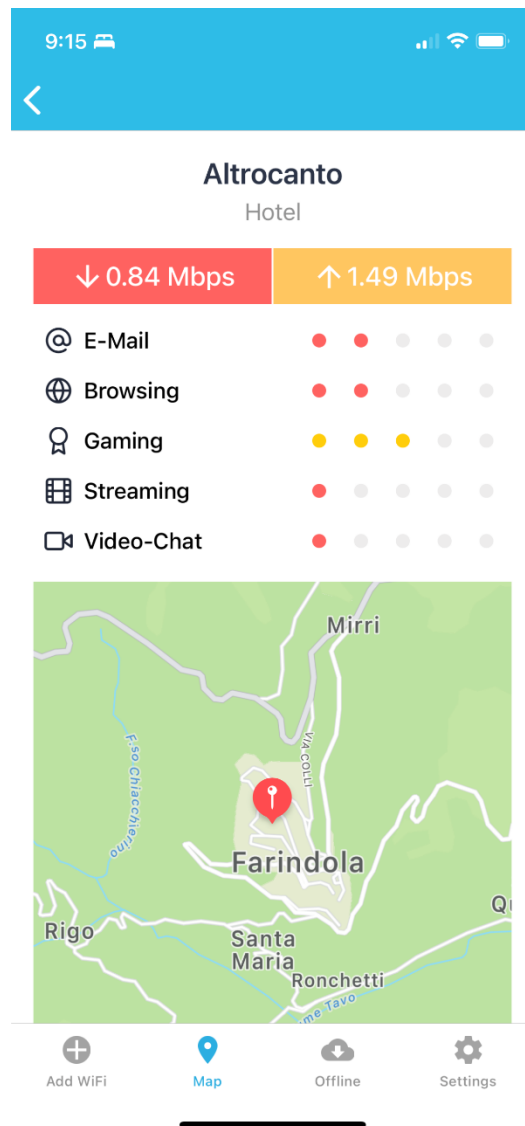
9:15

Altrocanto
Hotel

↓ 0.84 Mbps
↑ 1.49 Mbps

E-Mail
Browsing
Gaming
Streaming
Video-Chat

Mirri
VIA COLLI
F.so Chiacchierino
Farindola
Qu
Rigo
Santa Maria
Ronchetti
ume Tavo

Add WiFi
Map
Offline
Settings